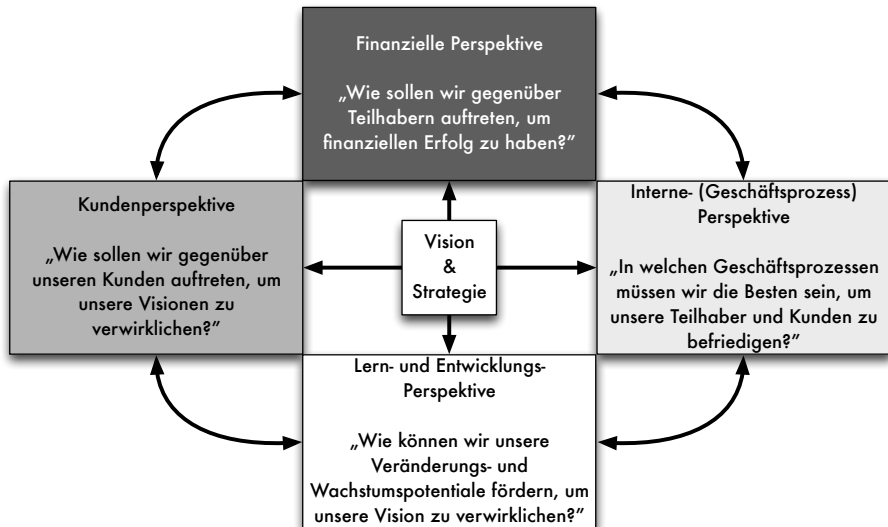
Finanzielle Perspektive

„Wie sollen wir gegenüber Teilhabern auftreten, um finanziellen Erfolg zu haben?"

Kundenperspektive

„Wie sollen wir gegenüber unseren Kunden auftreten, um unsere Visionen zu verwirklichen?"

Vision & Strategie

Interne- (Geschäftsprozess) Perspektive

„In welchen Geschäftsprozessen müssen wir die Besten sein, um unsere Teilhaber und Kunden zu befriedigen?"

Lern- und Entwicklungs-Perspektive

„Wie können wir unsere Veränderungs- und Wachstumspotentiale fördern, um unsere Vision zu verwirklichen?"